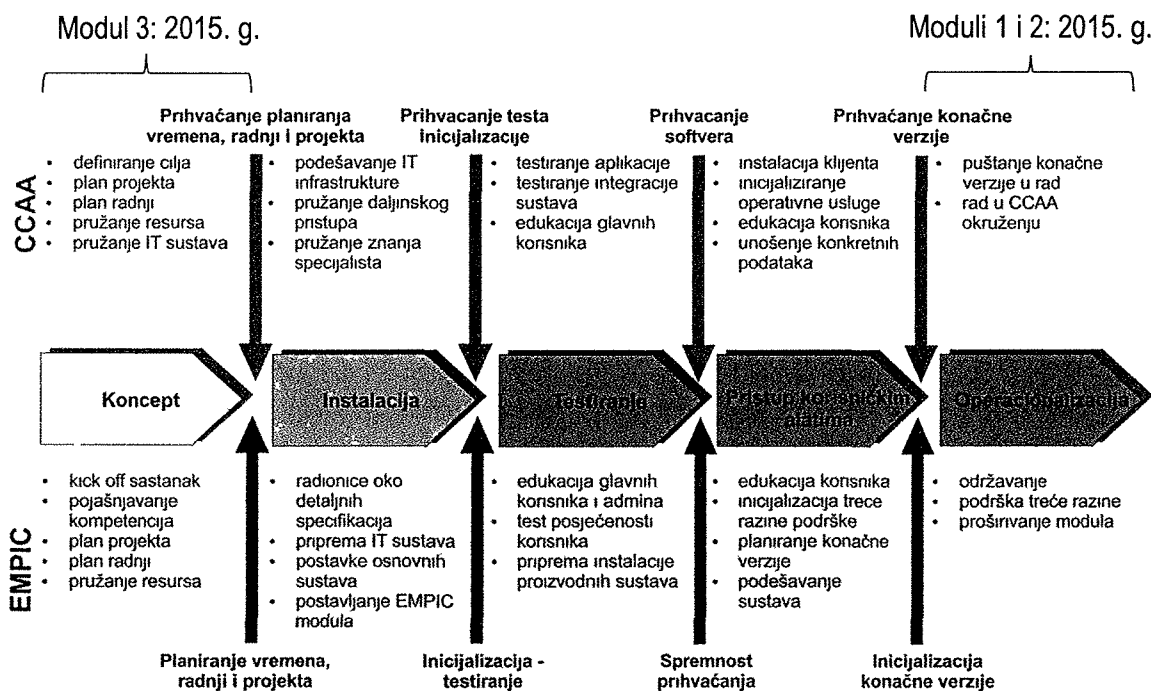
Modul 3: 2015. g.

Moduli 1 i 2: 2015. g.

Prihvaćanje planiranja vremena, radnji i projekta

Prihvacanje testa inicijalizacije

Prihvacanje softvera

Prihvaćanje konačne verzije

CCAA

- definiranje cilja
- plan projekta
- plan radnji
- pružanje resursa
- pružanje IT sustava

- podešavanje IT infrastrukture
- pružanje daljinskog pristupa
- pružanje znanja specijalista

- testiranje aplikacije
- testiranje integracije sustava
- edukacija glavnih korisnika

- instalacija klijenta
- inicijaliziranje operativne usluge
- edukacija korisnika
- unošenje konkretnih podataka

- puštanje konačne verzije u rad
- rad u CCAA okruženju

Koncept

Instalacija

Testiranje

Pristup korisničkim alatima

Operacionalizacija

EMPIC

- kick off sastanak
- pojašnjavanje kompetencija
- plan projekta
- plan radnji
- pružanje resursa

- radionice oko detaljnih specifikacija
- priprema IT sustava
- postavke osnovnih sustava
- postavljanje EMPIC modula

- edukacija glavnih korisnika i admina
- test posjećenosti korisnika
- priprema instalacije proizvodnih sustava

- edukacija korisnika
- inicijalizacija treće razine podrške
- planiranje konačne verzije
- podešavanje sustava

- održavanje
- podrška treće razine
- proširivanje modula

Planiranje vremena, radnji i projekta

Inicijalizacija - testiranje

Spremnost prihvaćanja

Inicijalizacija konačne verzije